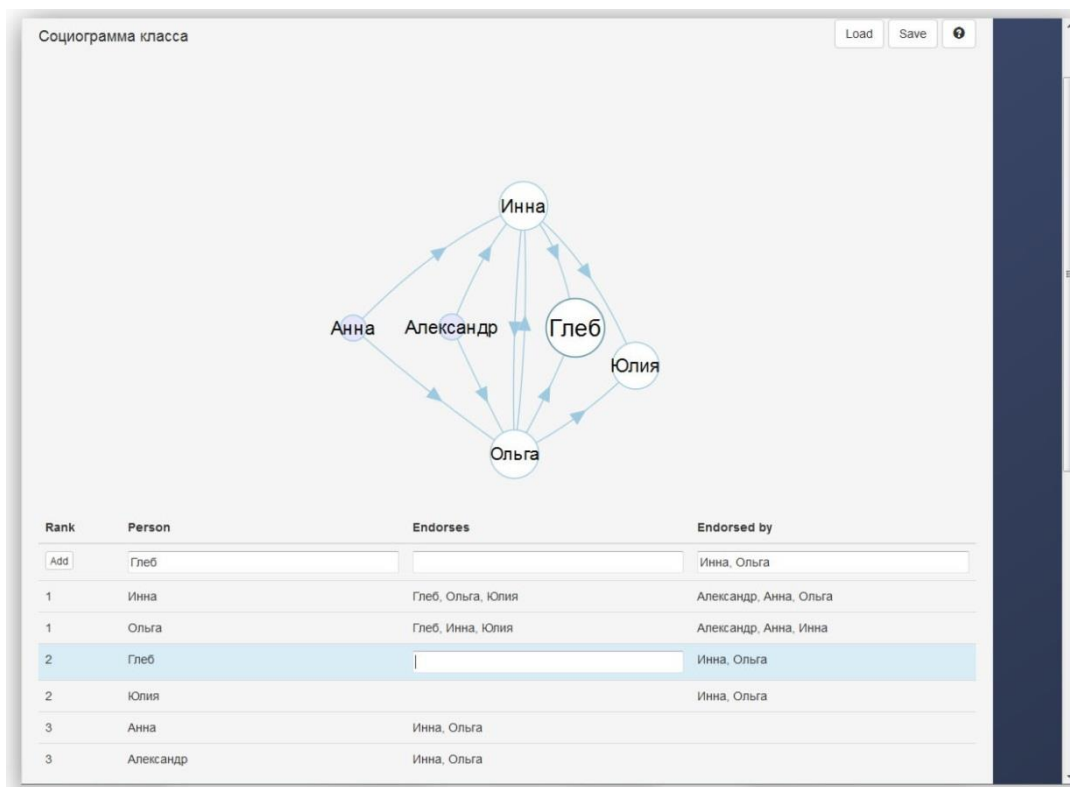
Социограмма класса

Load Save

Инна

Анна Александр Глеб Юлия

Ольга

| Rank | Person | Endorses | Endorsed by |
|---|---|---|---|
| Add | Глеб | | Инна, Ольга |
| 1 | Инна | Глеб, Ольга, Юлия | Александр, Анна, Ольга |
| 1 | Ольга | Глеб, Инна, Юлия | Александр, Анна, Инна |
| 2 | Глеб | | Инна, Ольга |
| 2 | Юлия | | Инна, Ольга |
| 3 | Анна | Инна, Ольга | |
| 3 | Александр | Инна, Ольга | |